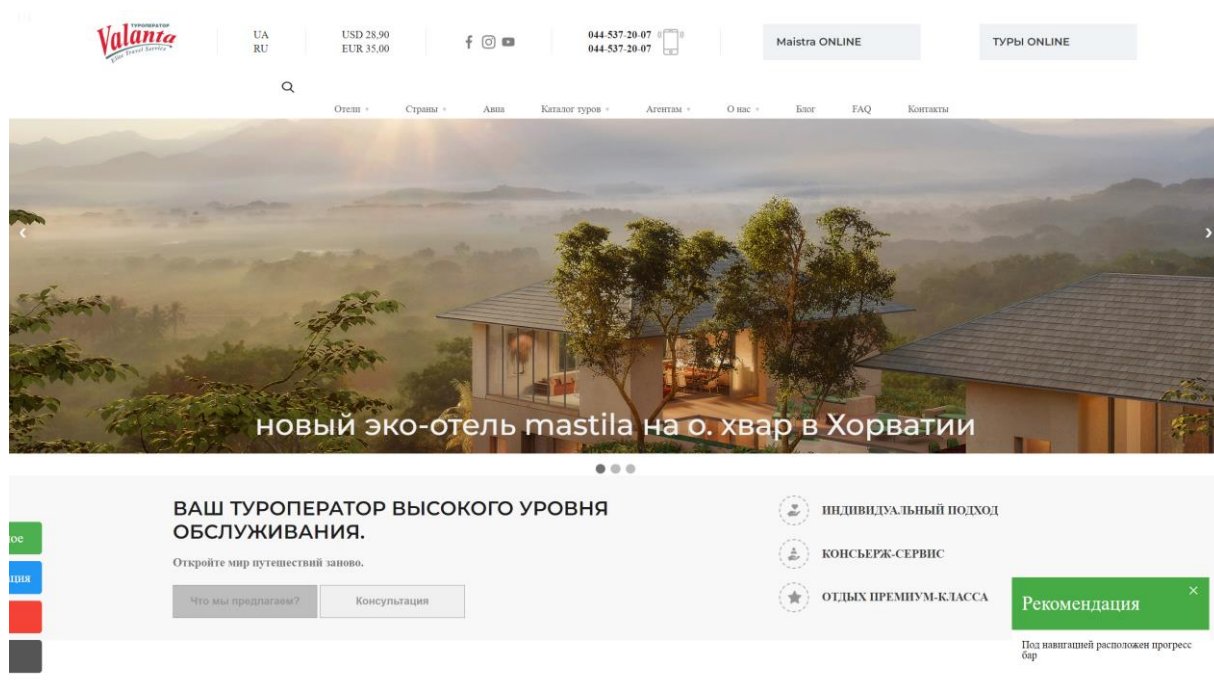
ТУРОПЕРАТОР
Valanta
Elite Travel Service

UA
RU

USD 28,90
EUR 35,00

044-537-20-07
044-537-20-07

Maistra ONLINE

ТУРЫ ONLINE

Отели Страны Авиа Каталог туров Агентам О нас Блог FAQ Контакты

новый эко-отель mastila на о. хвар в Хорватии

ВАШ ТУРОПЕРАТОР ВЫСОКОГО УРОВНЯ ОБСЛУЖИВАНИЯ.

Откройте мир путешествий заново.

Что мы предлагаем?

Консультация

ИНДИВИДУАЛЬНЫЙ ПОДХОД

КОНСЬЕРЖ-СЕРВИС

ОТДЫХ ПРЕМИУМ-КЛАССА

ное
ация

Рекомендация

Под навигацией расположен прогресс бар